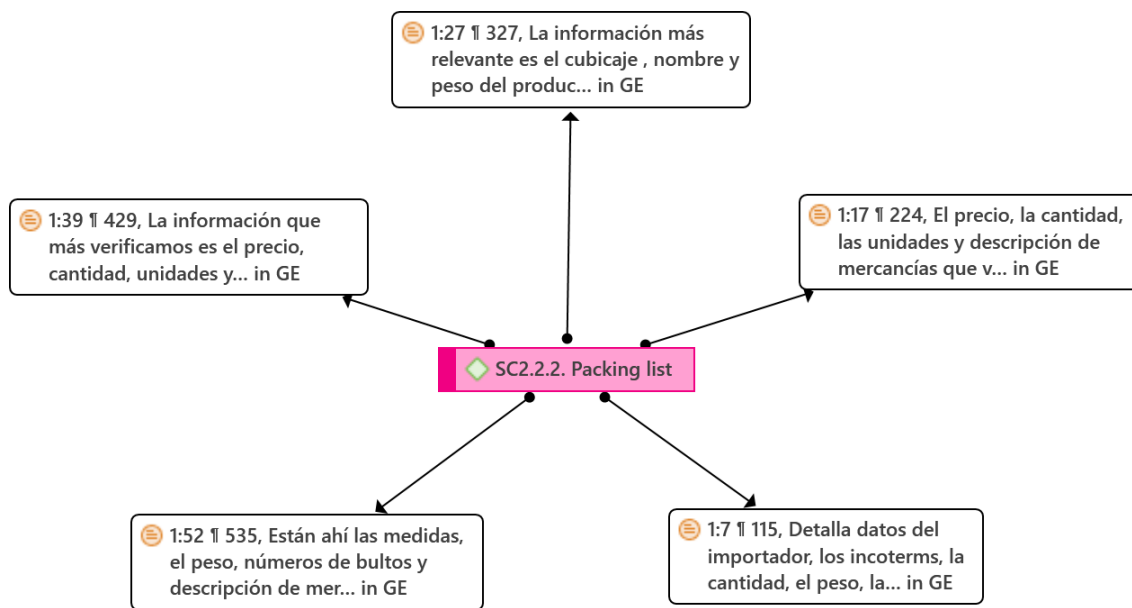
1:27 ¶ 327, La información más relevante es el cubicaje , nombre y peso del produc... in GE

1:39 ¶ 429, La información que más verificamos es el precio, cantidad, unidades y... in GE

1:17 ¶ 224, El precio, la cantidad, las unidades y descripción de mercancías que v... in GE

SC2.2.2. Packing list

1:52 ¶ 535, Están ahí las medidas, el peso, números de bultos y descripción de mer... in GE

1:7 ¶ 115, Detalla datos del importador, los incoterms, la cantidad, el peso, la... in GE